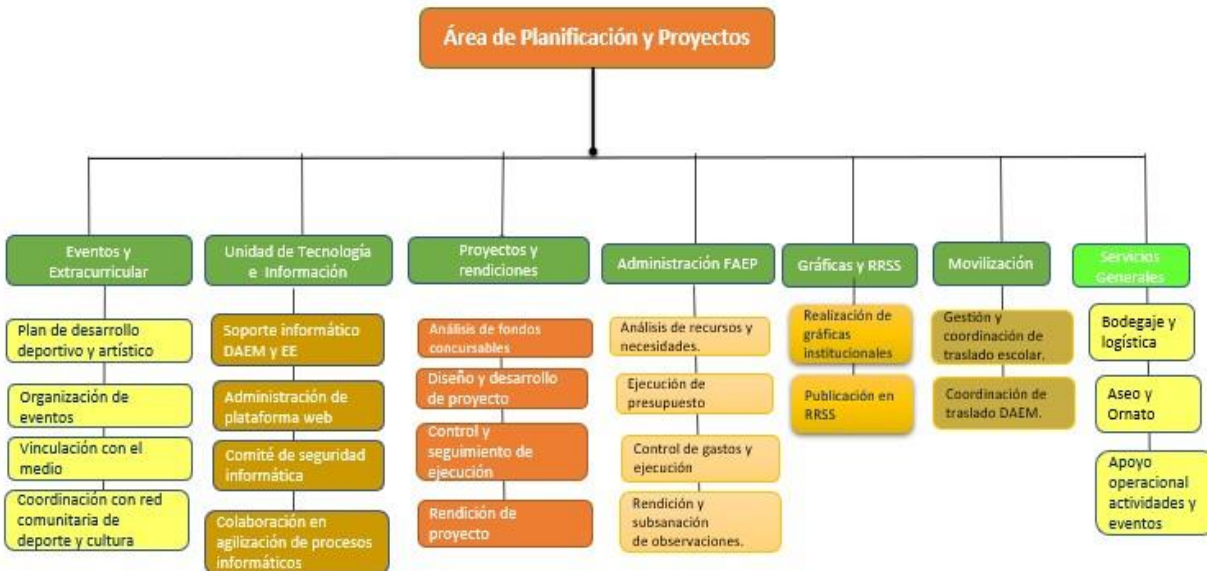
Área de Planificación y Proyectos

Eventos y Extracurricular

Plan de desarrollo deportivo y artístico

Organización de eventos

Vinculación con el medio

Coordinación con red comunitaria de deporte y cultura

Unidad de Tecnología e Información

Soporte informático DAEM y EE

Administración de plataforma web

Comité de seguridad informática

Colaboración en agilización de procesos informáticos

Proyectos y rendiciones

Análisis de fondos concursables

Diseño y desarrollo de proyecto

Control y seguimiento de ejecución

Rendición de proyecto

Administración FAEP

Análisis de recursos y necesidades.

Ejecución de presupuesto

Control de gastos y ejecución

Rendición y subsanación de observaciones.

Gráficas y RRSS

Realización de gráficas institucionales

Publicación en RRSS

Movilización

Gestión y coordinación de traslado escolar.

Coordinación de traslado DAEM.

Servicios Generales

Bodegaje y logística

Aseo y Ornato

Apoyo operacional actividades y eventos